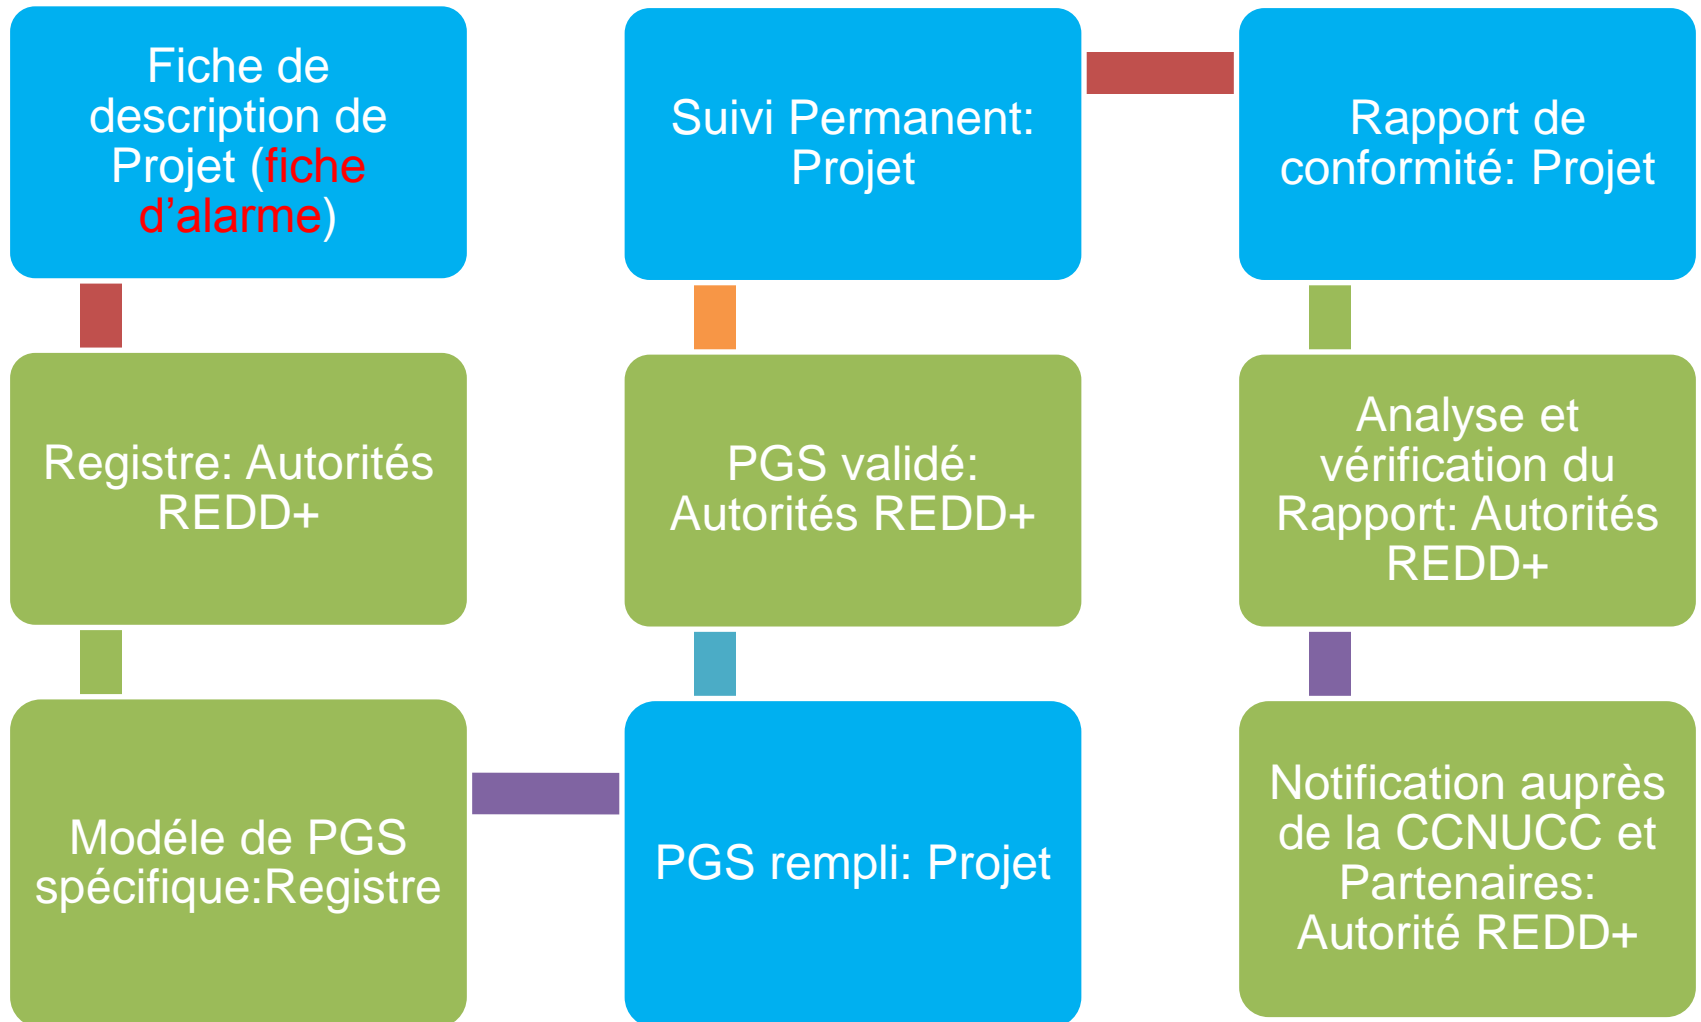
Fiche de description de Projet (fiche d’alarme)

Registre: Autorités REDD+

Modéle de PGS spécifique:Registre

PGS rempli: Projet

PGS validé: Autorités REDD+

Suivi Permanent: Projet

Rapport de conformité: Projet

Analyse et vérification du Rapport: Autorités REDD+

Notification auprès de la CCNUCC et Partenaires: Autorité REDD+